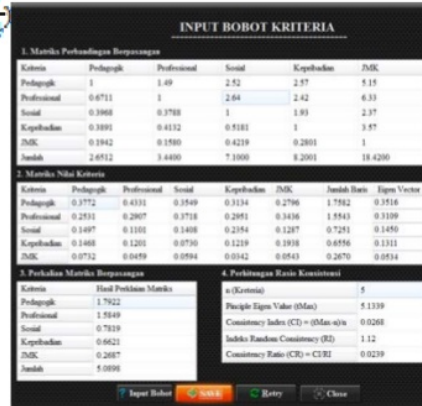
INPUT BOBOT KRITERIA

1. Matriks Perbandingan Berpasangan

| Kriteria | Pedagogik | Profesional | Sosial | Kepribadian | JMK |
|---|---|---|---|---|---|
| Pedagogik | 1 | 1.49 | 2.52 | 2.57 | 5.15 |
| Profesional | 0.6711 | 1 | 2.64 | 2.42 | 6.33 |
| Sosial | 0.3968 | 0.3788 | 1 | 1.93 | 2.37 |
| Kepribadian | 0.3891 | 0.4132 | 0.5181 | 1 | 3.57 |
| JMK | 0.1942 | 0.1580 | 0.4219 | 0.2801 | 1 |
| Jumlah | 2.6512 | 3.4400 | 7.1000 | 8.2001 | 18.4200 |

2. Matriks Nilai Kriteria

| Kriteria | Pedagogik | Profesional | Sosial | Kepribadian | JMK | Jumlah Baris | Eigen Vector |
|---|---|---|---|---|---|---|---|
| Pedagogik | 0.3772 | 0.4331 | 0.3549 | 0.3134 | 0.2796 | 1.7582 | 0.3516 |
| Profesional | 0.2531 | 0.2907 | 0.3718 | 0.2951 | 0.3436 | 1.5543 | 0.3109 |
| Sosial | 0.1497 | 0.1101 | 0.1408 | 0.2354 | 0.1287 | 0.7251 | 0.1450 |
| Kepribadian | 0.1468 | 0.1201 | 0.0730 | 0.1219 | 0.1938 | 0.6556 | 0.1311 |
| JMK | 0.0732 | 0.0459 | 0.0594 | 0.0342 | 0.0543 | 0.2670 | 0.0534 |

3. Perkalian Matriks Berpasangan

| Kriteria | Hasil Perkalian Matriks |
|---|---|
| Pedagogik | 1.7922 |
| Profesional | 1.5849 |
| Sosial | 0.7819 |
| Kepribadian | 0.6621 |
| JMK | 0.2687 |
| Jumlah | 5.0898 |

4. Perhitungan Rasio Konsistensi

| n (Kriteria) | 5 |
|---|---|
| Pinciple Eigen Value (tMax) | 5.1339 |
| Consistency Index (CI) = (tMax-n)/n | 0.0268 |
| Indeks Random Consistency (RI) | 1.12 |
| Consistency Ratio (CR) = CI/RI | 0.0239 |

Input Bobot | Simpan | Retry | Close